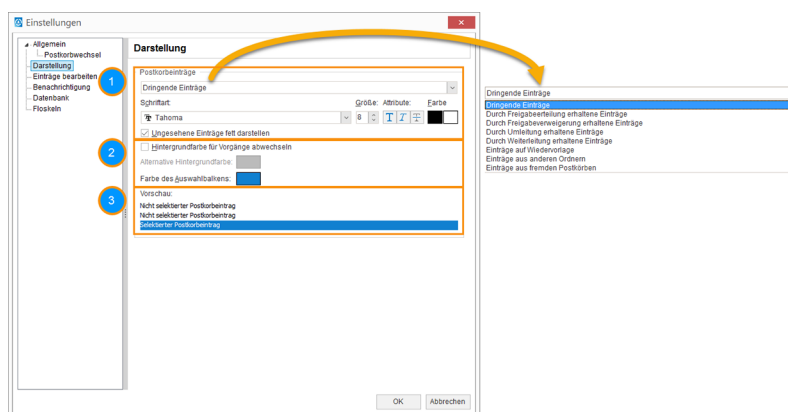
Einstellungen

Allgemein
Postkorbwechsel
Darstellung
Einträge bearbeiten
Benachrichtigung
Datenbank
Floskeln

Darstellung

1
Postkorbeinträge
Dringende Einträge
Schriftart:
Tahoma
Größe:
8
Attribute:
T T T
Farbe
Ungesehene Einträge fett darstellen

2
Hintergrundfarbe für Vorgänge abwechseln
Alternative Hintergrundfarbe:
Farbe des Auswahlbalkens:

3
Vorschau:
Nicht selektierter Postkorbeintrag
Nicht selektierter Postkorbeintrag
Selektierter Postkorbeintrag

OK
Abbrechen

Dringende Einträge
Dringende Einträge
Durch Freigabeerteilung erhaltene Einträge
Durch Freigabeverweigerung erhaltene Einträge
Durch Umleitung erhaltene Einträge
Durch Weiterleitung erhaltene Einträge
Einträge auf Wiedervorlage
Einträge aus anderen Ordnern
Einträge aus fremden Postkörben